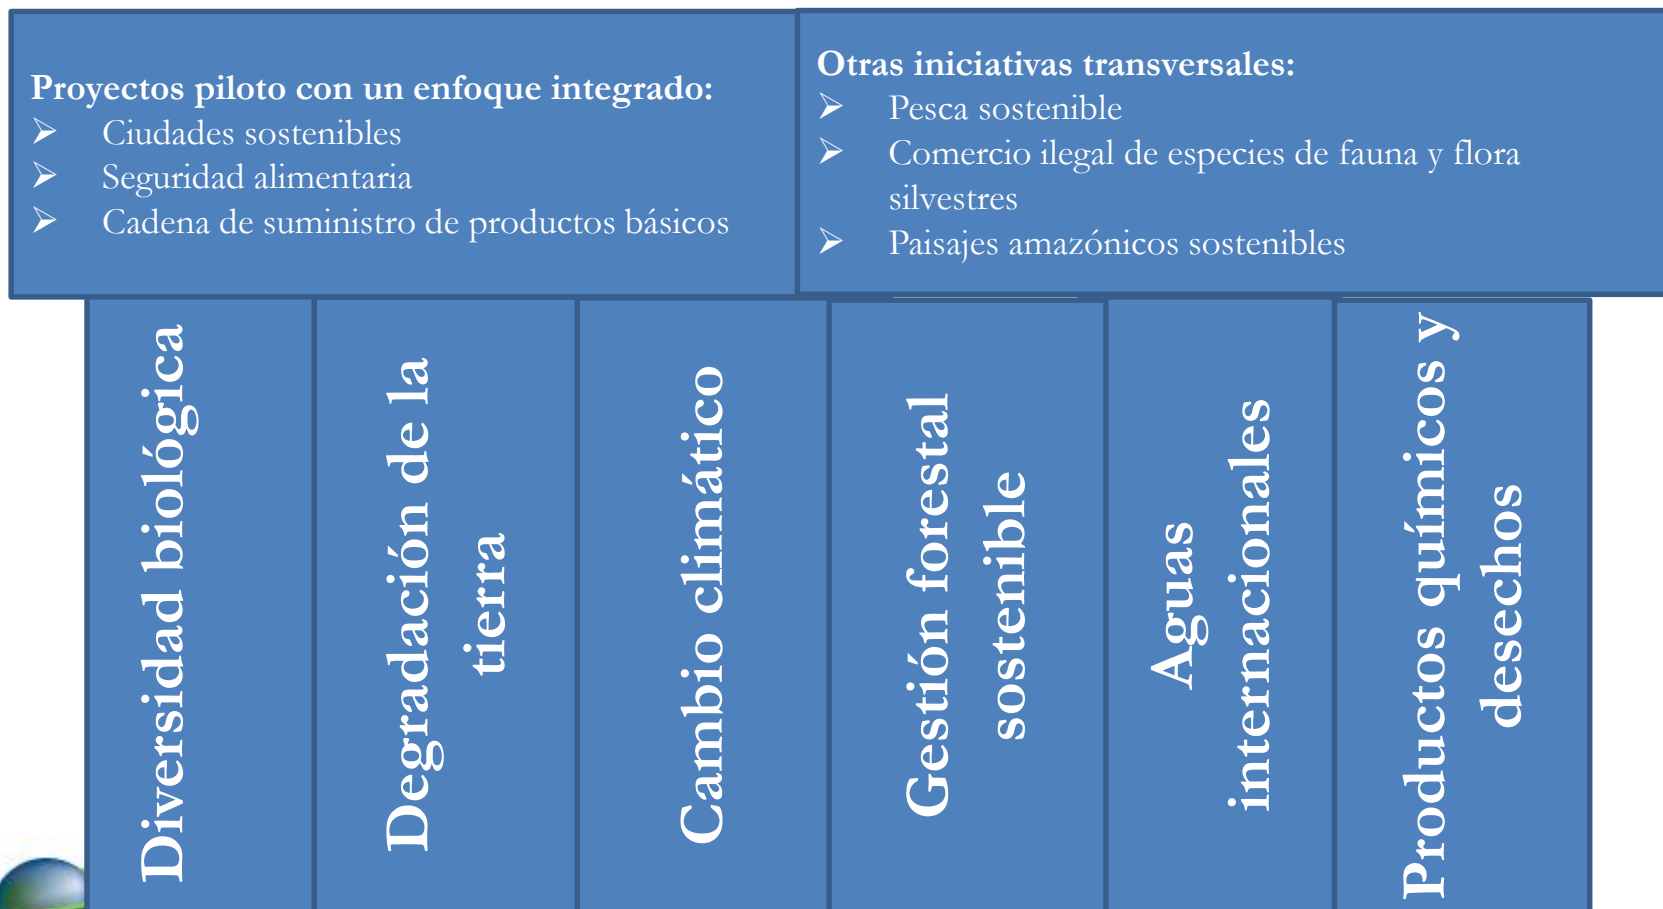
Proyectos piloto con un enfoque integrado:
➢ Ciudades sostenibles
➢ Seguridad alimentaria
➢ Cadena de suministro de productos básicos

Otras iniciativas transversales:
➢ Pesca sostenible
➢ Comercio ilegal de especies de fauna y flora silvestres
➢ Paisajes amazónicos sostenibles

Diversidad biológica

Degradación de la tierra

Cambio climático

Gestión forestal sostenible

Aguas internacionales

Productos químicos y desechos